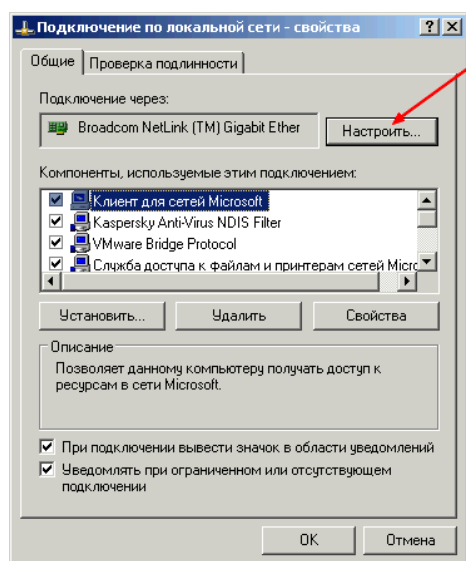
Подключение по локальной сети - свойства

? X

Общие | Проверка подлинности

Подключение через:

Broadcom NetLink (TM) Gigabit Ether

Настроить...

Компоненты, используемые этим подключением:

Клиент для сетей Microsoft
Kaspersky Anti-Virus NDIS Filter
VMware Bridge Protocol
Служба доступа к файлам и принтерам сетей Micro

Установить... | Удалить | Свойства

Описание

Позволяет данному компьютеру получать доступ к ресурсам в сети Microsoft.

При подключении вывести значок в области уведомлений

Уведомлять при ограниченном или отсутствующем подключении

OK | Отмена